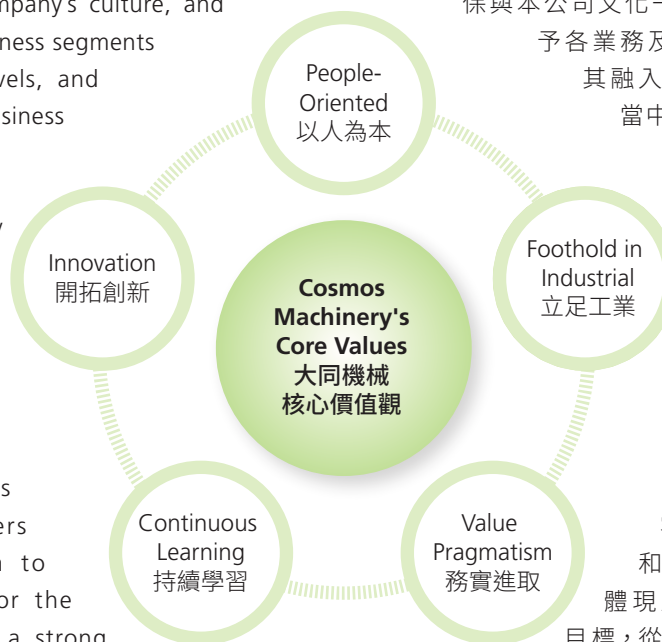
mpany's culture, and
ness segments
vels, and
siness

y

s
ers
to
or the
a strong

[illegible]與本公司文化
予各業務及
其融入
當中

People-Oriented
以人為本

Foothold in Industrial
立足工業

Innovation
開拓創新

Cosmos Machinery's Core Values
大同機械
核心價值觀

Continuous Learning
持續學習

Value Pragmatism
務實進取

和
體現
目標，從